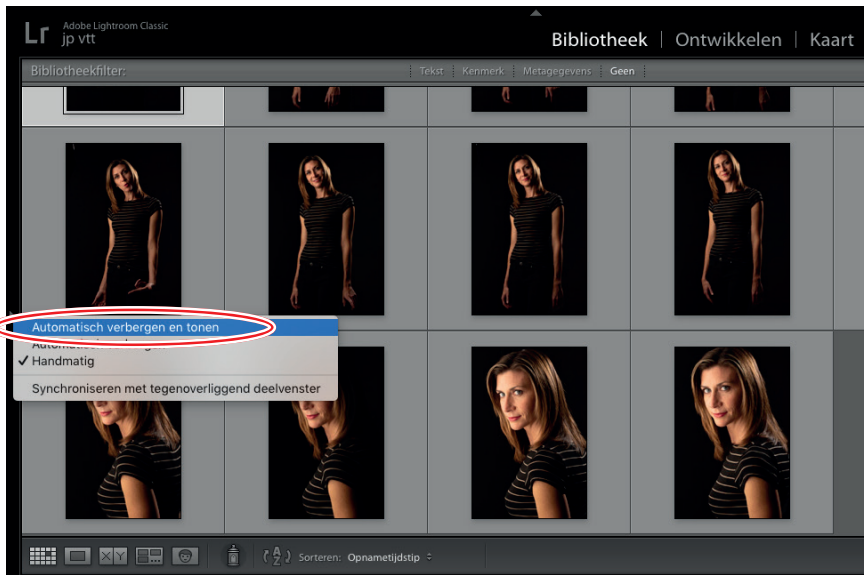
Lr Adobe Lightroom Classic
jp vtt

Bibliotheek | Ontwikkelen | Kaart

Bibliotheekfilter:
Tekst Kenmerk Metagegevens Geen

Automatisch verbergen en tonen
Automatisch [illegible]
✓ Handmatig
Synchroniseren met tegenoverliggend deelvenster

X|Y
Sorteren: Opnametijdstip